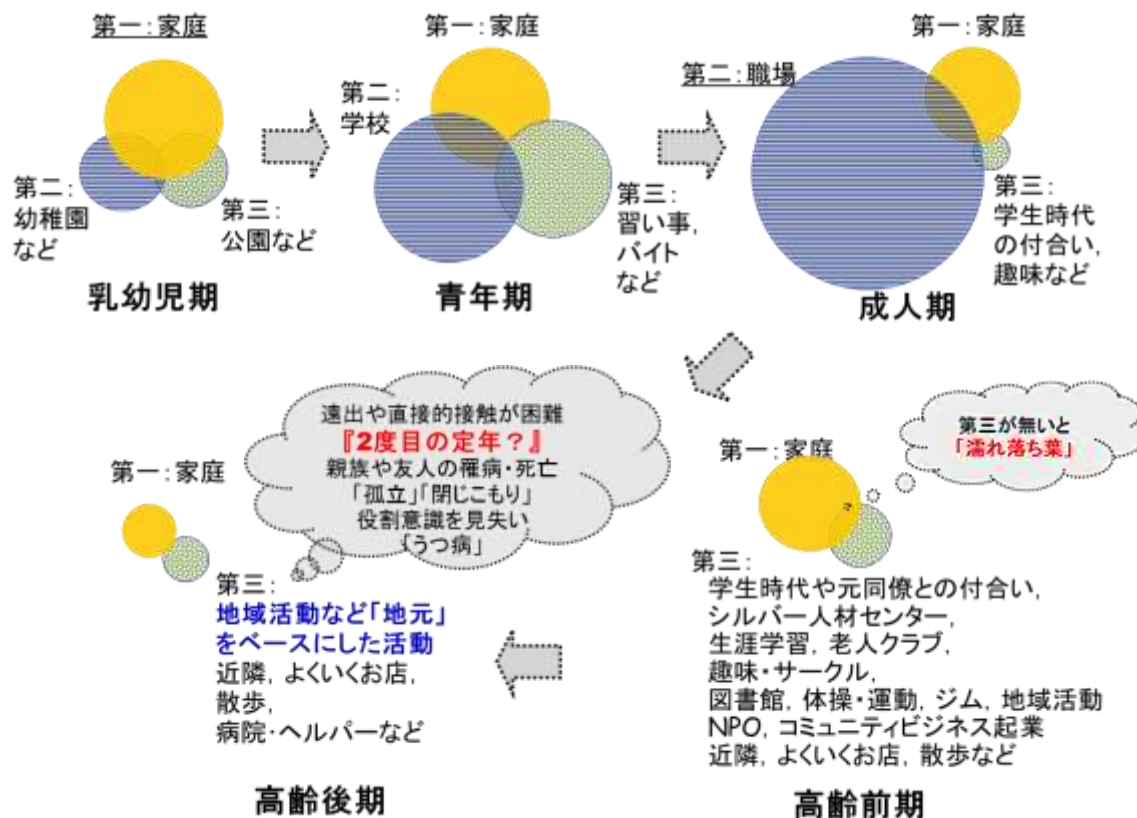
第一:家庭

第二:幼稚園など

第三:公園など

乳幼児期

第一:家庭

第二:学校

第三:習い事,バイトなど

青年期

第二:職場

第一:家庭

第三:学生時代の付合い,趣味など

成人期

遠出や直接的接触が困難
『2度目の定年?』
親族や友人の罹病・死亡
「孤立」「閉じこもり」
役割意識を見失い
「うつ病」

第三が無いと
「濡れ落ち葉」

第一:家庭

第三:
地域活動など「地元」をベースにした活動
近隣, よくいくお店,
散歩,
病院·ヘルパーなど

第一:家庭

第三:
学生時代や元同僚との付合い,
シルバー人材センター,
生涯学習, 老人クラブ,
趣味・サークル,
図書館, 体操・運動, ジム, 地域活動
NPO, コミュニティビジネス起業
近隣, よくいくお店, 散歩など

高齢後期

高齢前期